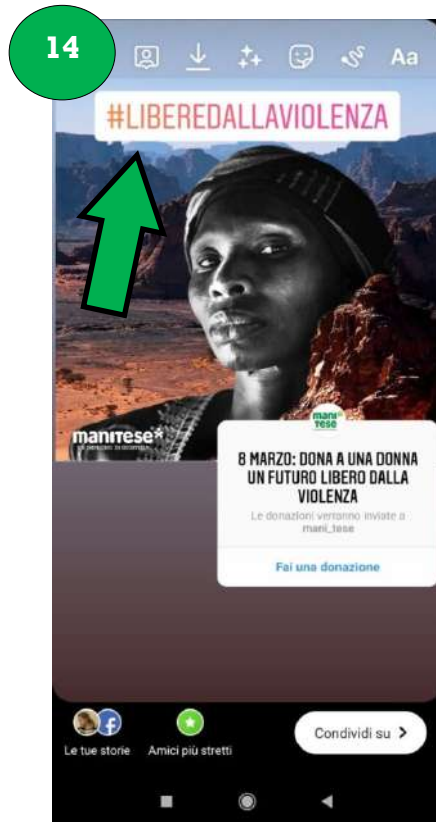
14

Aa

#LIBEREDALLAVIOLENZA

maniTese

mani tese

8 MARZO: DONA A UNA DONNA UN FUTURO LIBERO DALLA VIOLENZA

Le donazioni verranno inviate a mani_tese

Fai una donazione

Le tue storie

Amici più stretti

Condividi su